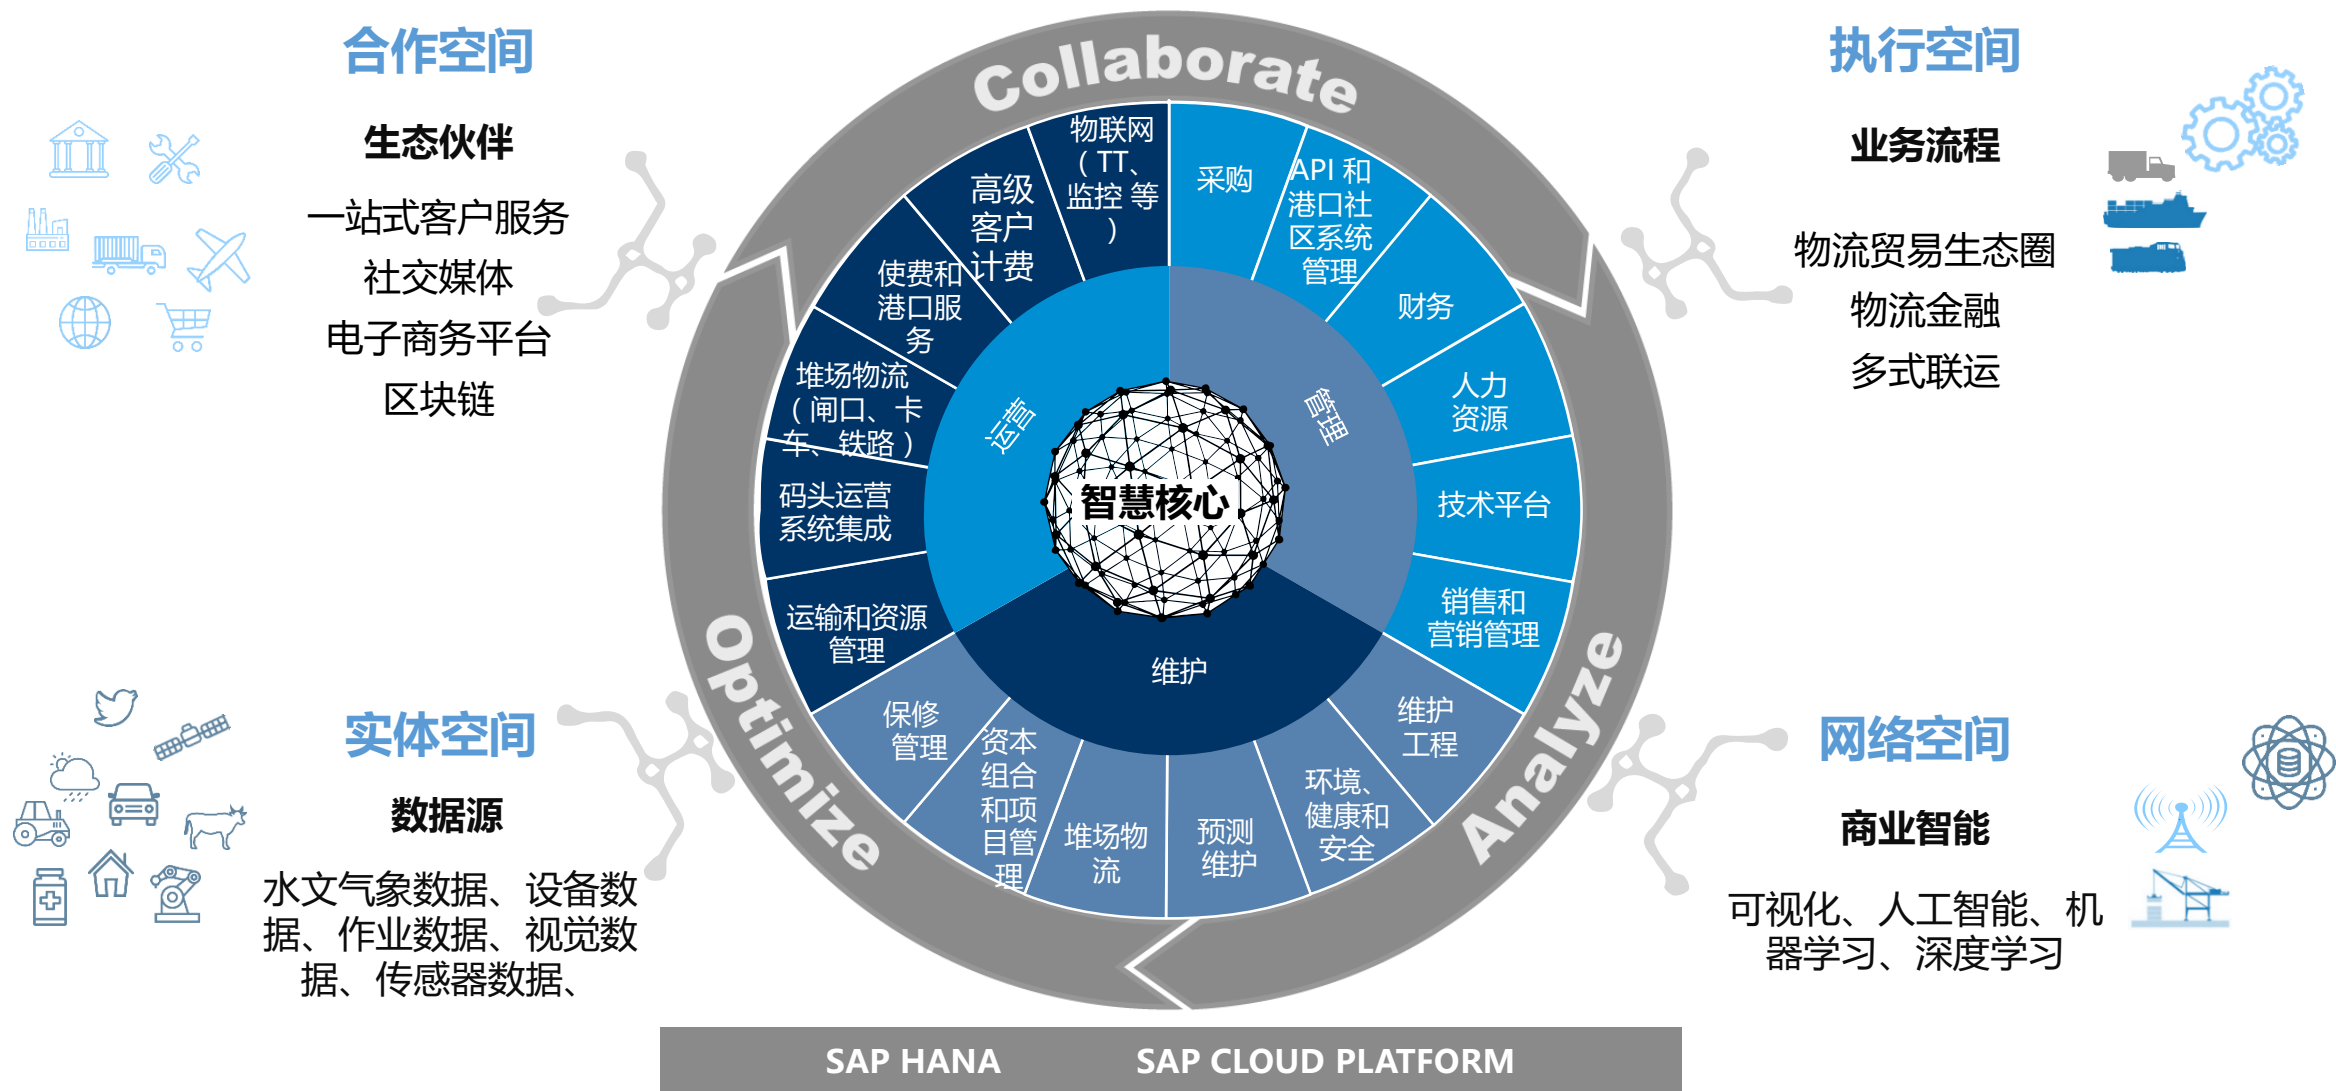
合作空间

生态伙伴

一站式客户服务
社交媒体
电子商务平台
区块链

执行空间

业务流程

物流贸易生态圈
物流金融
多式联运

Collaborate

物联网（TT、监控 等）
高级客户计费
使费和港口服务
堆场物流（闸口、卡车、铁路）
码头运营系统集成
运输和资源管理
保修管理
资本组合和项目管理
堆场物流
预测维护
环境、健康和安全
维护工程
销售和营销管理
技术平台
人力资源
财务
API 和港口社区系统管理
采购

运营
管理
维护
智慧核心

Optimize
Analyze

实体空间

数据源

水文气象数据、设备数据、作业数据、视觉数据、传感器数据、

网络空间

商业智能

可视化、人工智能、机器学习、深度学习

SAP HANA SAP CLOUD PLATFORM